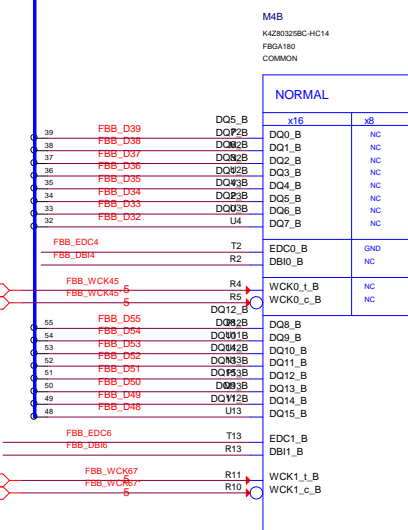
M4B
K4Z80325BC-HC14
FBGA180
COMMON

NORMAL

x16
x8

39 FBB_D39 DQ5_B T2 DQ0_B NC
38 FBB_D38 DQ2_B DQ1_B NC
37 FBB_D37 DQ3_B DQ2_B NC
36 FBB_D36 DQ1_B DQ3_B NC
35 FBB_D35 DQ4_B DQ4_B NC
34 FBB_D34 DQ2_B DQ5_B NC
33 FBB_D33 DQ0_B DQ6_B NC
32 FBB_D32 U4 DQ7_B NC

FBB_EDC4 T2 EDC0_B GND
FBB_DBI4 R2 DBI0_B NC

FBB_WCK45 R4 WCK0_t_B NC
FBB_WCK45* R5 WCK0_c_B NC
5
5

DQ12_B
55 FBB_D55 DQ8_B DQ8_B
54 FBB_D54 DQ10_B DQ9_B
53 FBB_D53 DQ14_B DQ10_B
52 FBB_D52 DQ13_B DQ11_B
51 FBB_D51 DQ15_B DQ12_B
50 FBB_D50 DQ9_B DQ13_B
49 FBB_D49 DQ11_B DQ14_B
48 FBB_D48 U13 DQ15_B

FBB_EDC6 T13 EDC1_B
FBB_DBI6 R13 DBI1_B

FBB_WCK67 R11 WCK1_t_B
FBB_WCK67* R10 WCK1_c_B
5
5